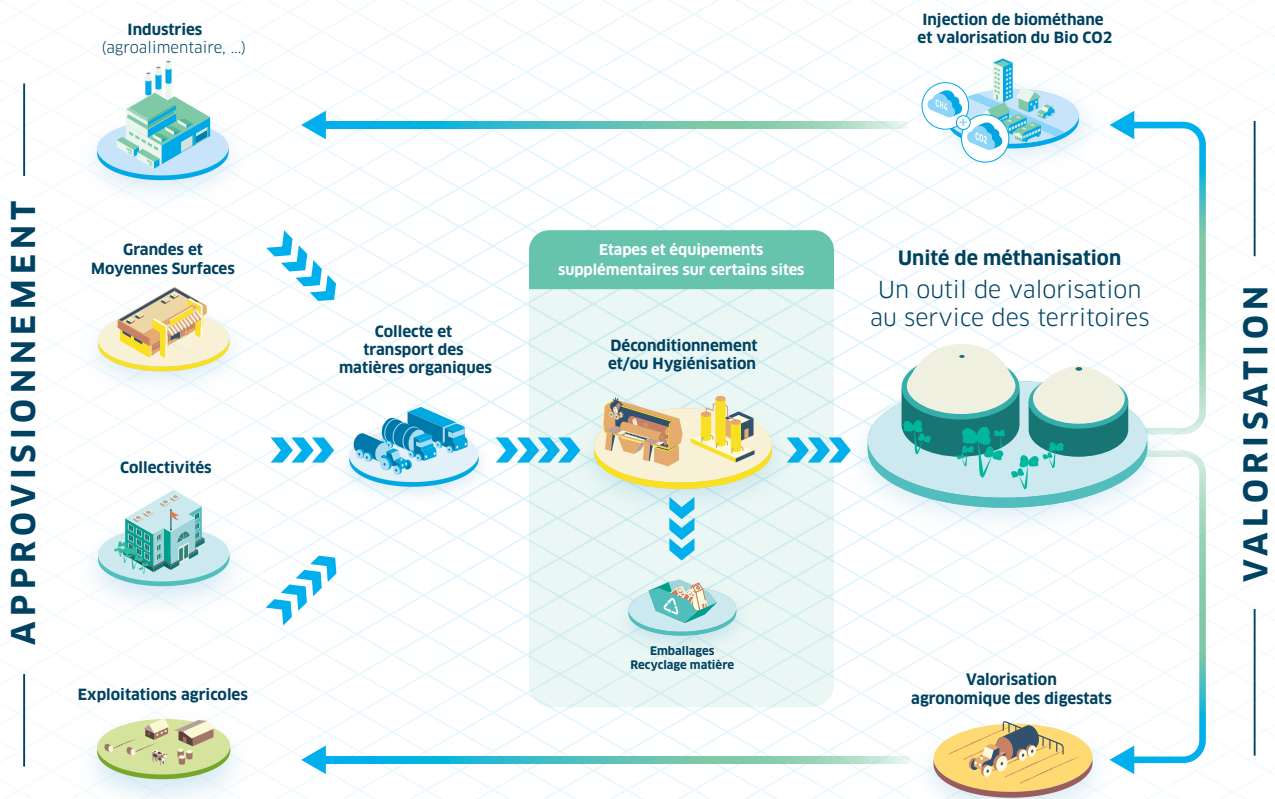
APPROVISIONNEMENT

Industries
(agroalimentaire, ...)

Grandes et Moyennes Surfaces

Collectivités

Exploitations agricoles

Collecte et transport des matières organiques

Etapes et équipements supplémentaires sur certains sites

Déconditionnement et/ou Hygiénisation

Emballages
Recyclage matière

Injection de biométhane et valorisation du Bio CO2

CH4

CO2

Unité de méthanisation
Un outil de valorisation au service des territoires

Valorisation agronomique des digestats

VALORISATION